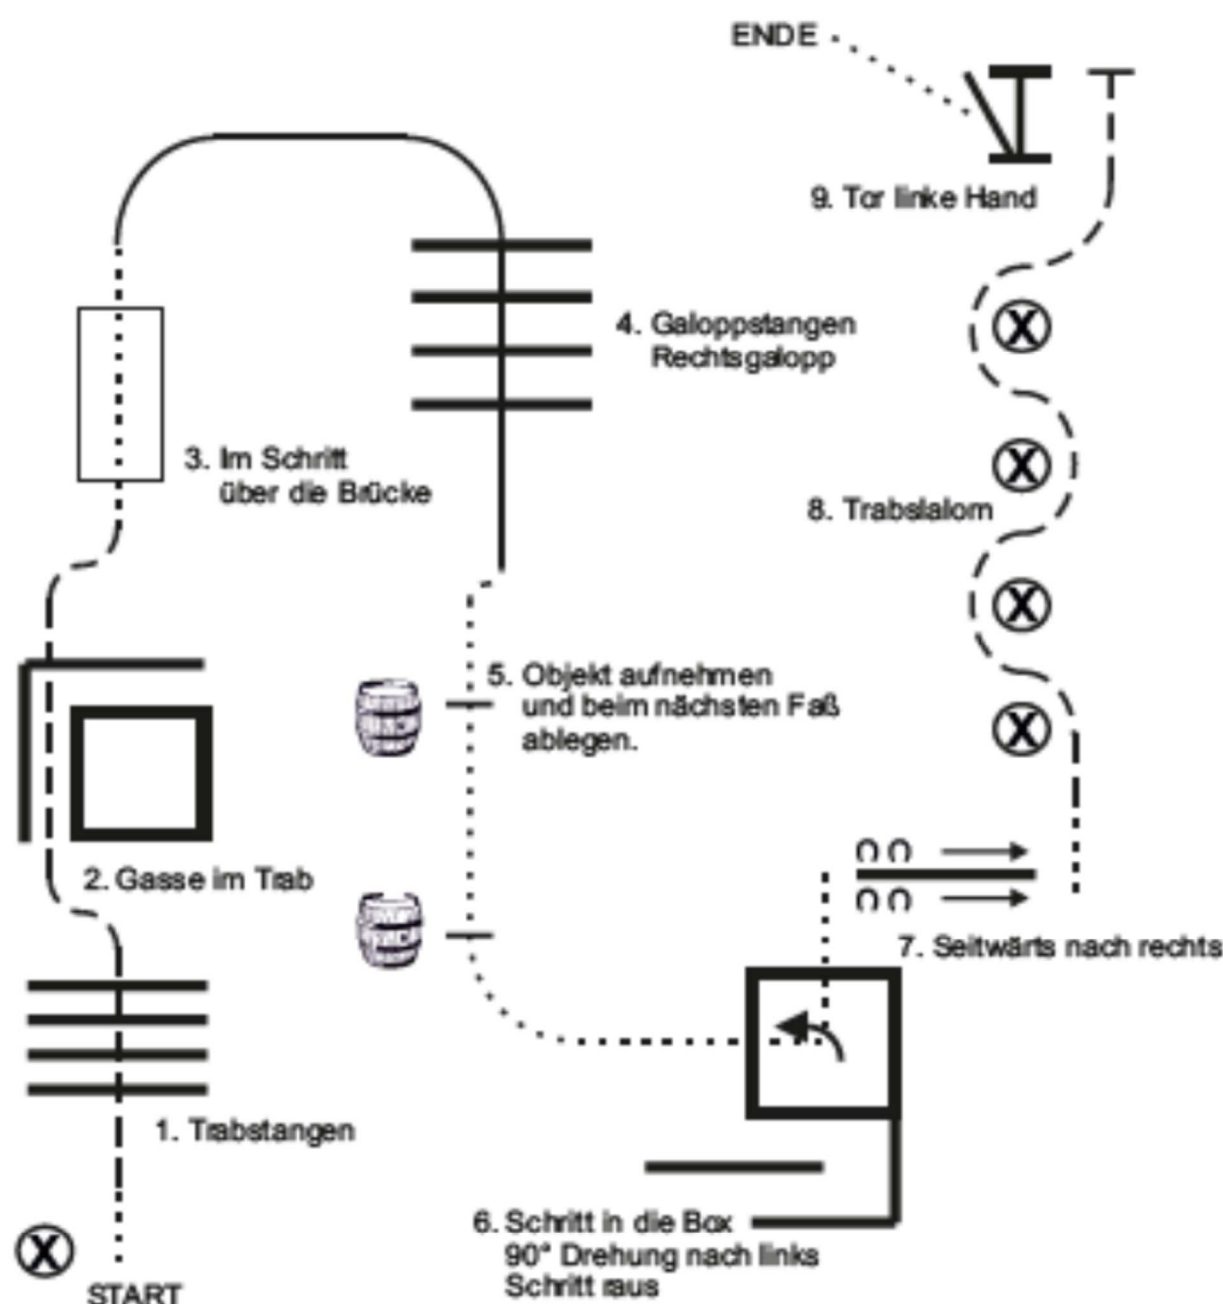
ENDE

9. Tor linke Hand

4. Galoppstangen
Rechtsgalopp

3. Im Schritt
über die Brücke

8. Trabslalom

5. Objekt aufnehmen
und beim nächsten Faß
ablegen.

2. Gasse im Trab

7. Seitwärts nach rechts

1. Trabstangen

6. Schritt in die Box
90° Drehung nach links
Schritt raus

START